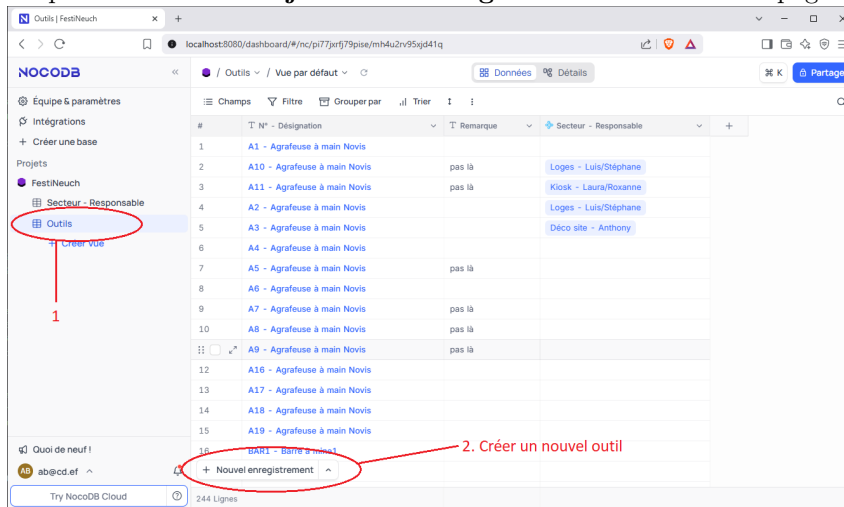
Outils | FestiNeuch

localhost:8080/dashboard/#/nc/pi77jxrfj79pise/mh4u2rv95xjd41q

NOCODB

Équipe & paramètres
Intégrations
+ Créer une base
Projets
FestiNeuch
Secteur - Responsable
Outils
+ Créer vue

1

Quoi de neuf !
AB ab@cd.ef
Try NocoDB Cloud

/ Outils / Vue par défaut

Données
Détails

⌘ K
Partager

Champs
Filtre
Grouper par
Trier

| # | N° - Désignation | Remarque | Secteur - Responsable |
|---|---|---|---|
| 1 | A1 - Agrafeuse à main Novis | | |
| 2 | A10 - Agrafeuse à main Novis | pas là | Loges - Luis/Stéphane |
| 3 | A11 - Agrafeuse à main Novis | pas là | Kiosk - Laura/Roxanne |
| 4 | A2 - Agrafeuse à main Novis | | Loges - Luis/Stéphane |
| 5 | A3 - Agrafeuse à main Novis | | Déco site - Anthony |
| 6 | A4 - Agrafeuse à main Novis | | |
| 7 | A5 - Agrafeuse à main Novis | pas là | |
| 8 | A6 - Agrafeuse à main Novis | | |
| 9 | A7 - Agrafeuse à main Novis | pas là | |
| 10 | A8 - Agrafeuse à main Novis | pas là | |
| | A9 - Agrafeuse à main Novis | pas là | |
| 12 | A16 - Agrafeuse à main Novis | | |
| 13 | A17 - Agrafeuse à main Novis | | |
| 14 | A18 - Agrafeuse à main Novis | | |
| 15 | A19 - Agrafeuse à main Novis | | |
| 16 | BAR1 - Barre à mine1 | | |

+ Nouvel enregistrement

2. Créer un nouvel outil

244 Lignes